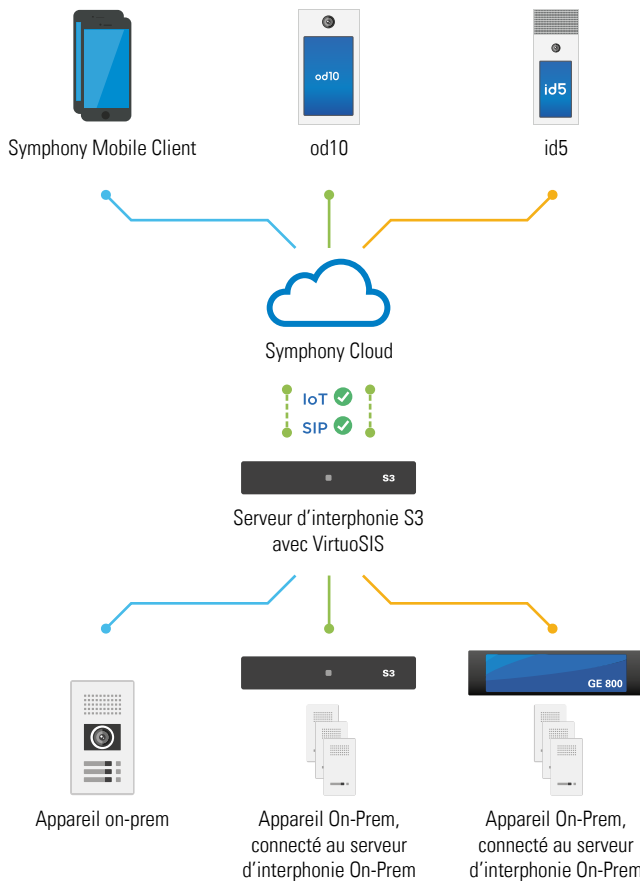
od10

id5

Symphony Mobile Client

od10

id5

Symphony Cloud

IoT

SIP

S3

Serveur d’interphonie S3 avec VirtuoSIS

S3

GE 800

Appareil on-prem

Appareil On-Prem, connecté au serveur d’interphonie On-Prem

Appareil On-Prem, connecté au serveur d’interphonie On-Prem